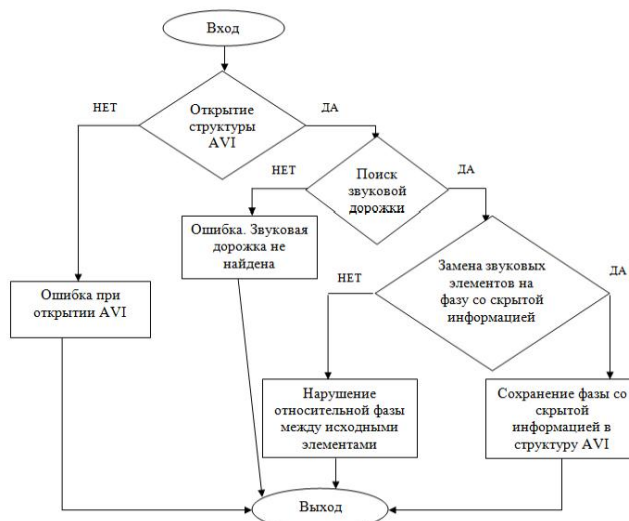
Вход

НЕТ

Открытие структуры AVI

ДА

НЕТ

Поиск звуковой дорожки

ДА

Ошибка. Звуковая дорожка не найдена

Ошибка при открытии AVI

НЕТ

Замена звуковых элементов на фазу со скрытой информацией

ДА

Нарушение относительной фазы между исходными элементами

Сохранение фазы со скрытой информацией в структуру AVI

Выход